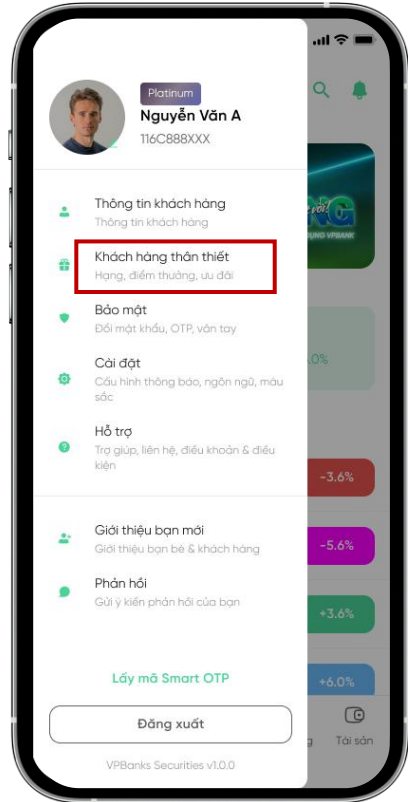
Platinum
Nguyễn Văn A
116C888XXX

Thông tin khách hàng
Thông tin khách hàng

Khách hàng thân thiết
Hạng, điểm thưởng, ưu đãi

Bảo mật
Đổi mật khẩu, OTP, vân tay

Cài đặt
Cấu hình thông báo, ngôn ngữ, màu sắc

Hỗ trợ
Trợ giúp, liên hệ, điều khoản & điều kiện

Giới thiệu bạn mới
Giới thiệu bạn bè & khách hàng

Phản hồi
Gửi ý kiến phản hồi của bạn

Lấy mã Smart OTP

Đăng xuất

VPBanks Securities v1.0.0

-3.6%
-5.6%
+3.6%
+6.0%
.0%
Tài sản